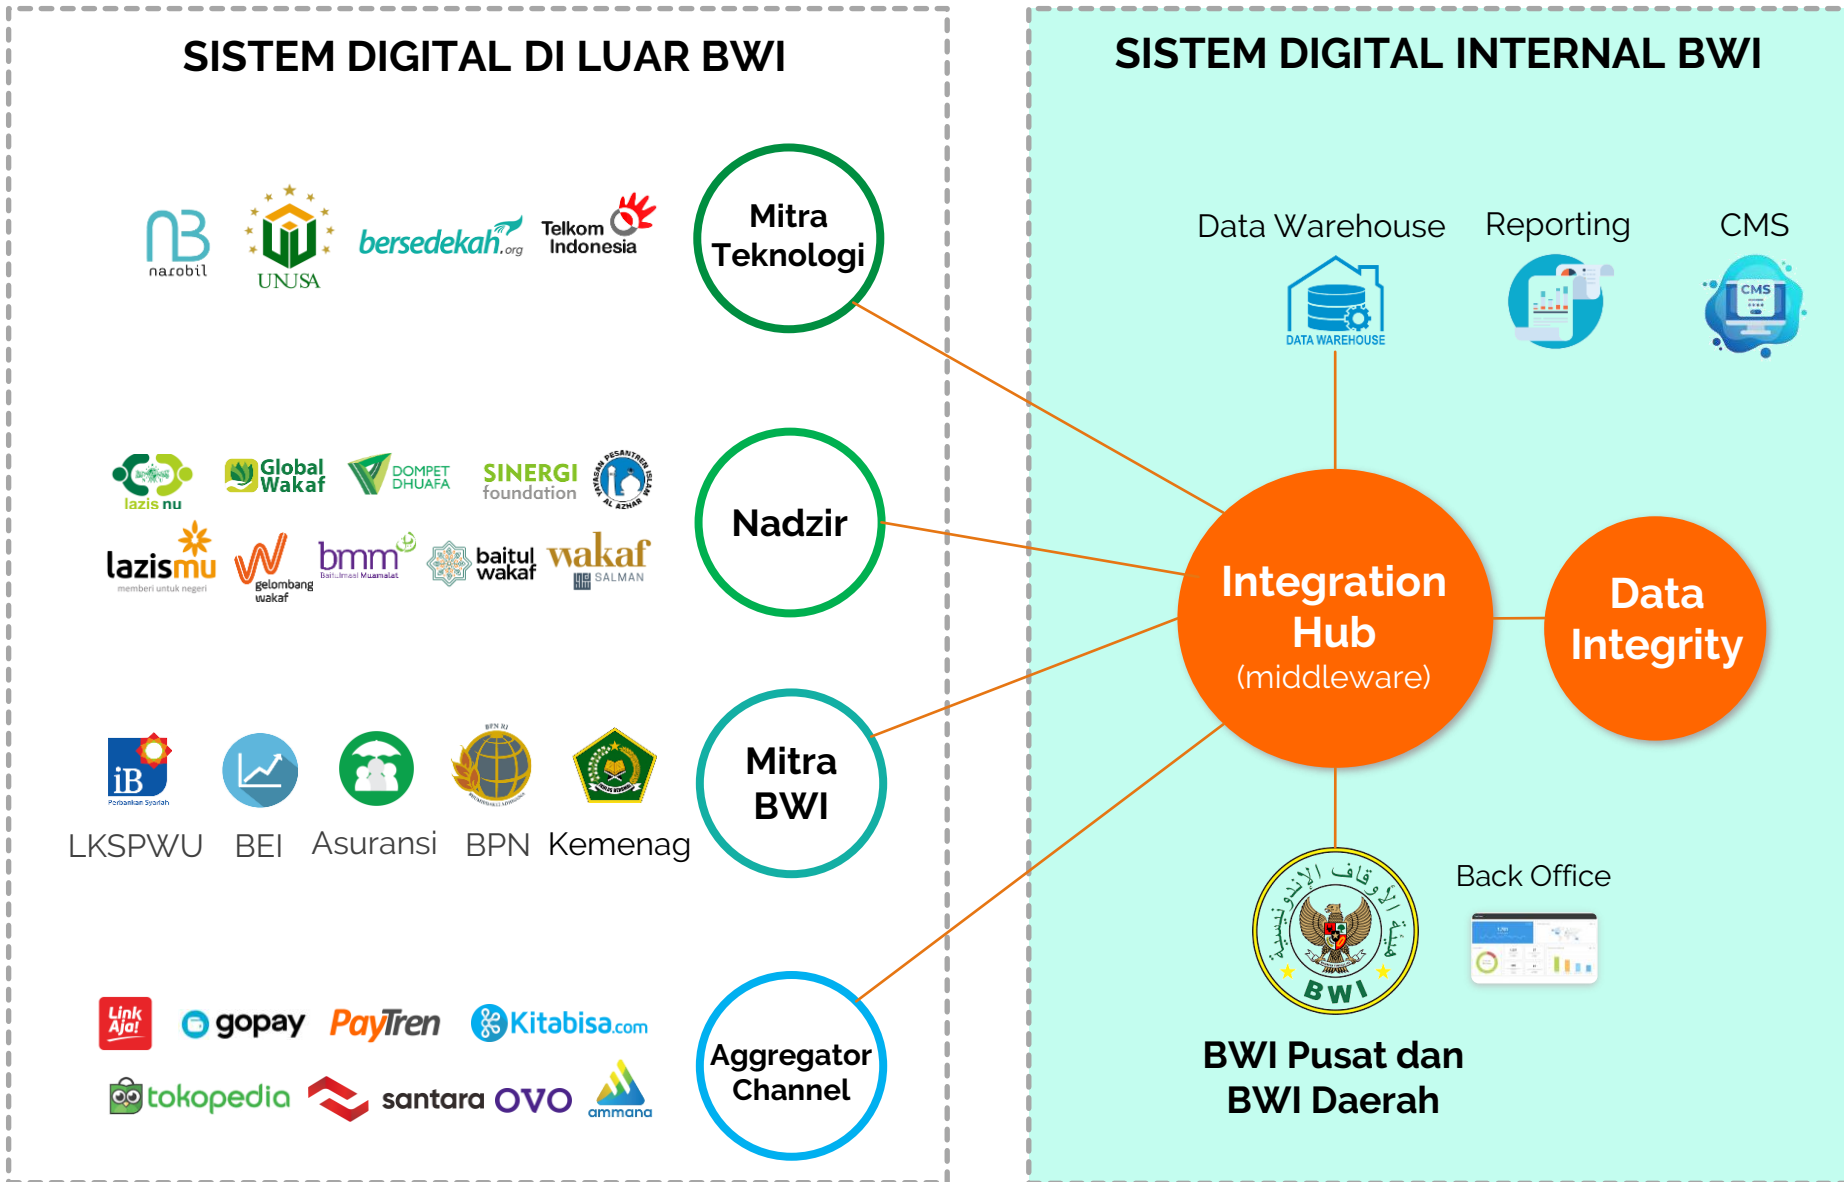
SISTEM DIGITAL DI LUAR BWI

nazobil UNUSA bersedekah.org Telkom Indonesia

Mitra Teknologi

lazis nu Global Wakaf DOMPET DHUAFA SINERGI foundation YAYASAN PESANTREN ISLAM AL AZHAR

lazismu memberi untuk negeri gelombang wakaf bmm Baitulmaal Muamalat baitul wakaf wakaf SALMAN

Nadzir

iB Perbankan Syariah

LKSPWU BEI Asuransi BPN Kemenag

Mitra BWI

LinkAja! gopay PayTren Kitabisa.com

tokopedia santara OVO ammana

Aggregator Channel

SISTEM DIGITAL INTERNAL BWI

Data Warehouse Reporting CMS

DATA WAREHOUSE

CMS

Integration Hub (middleware)

Data Integrity

Back Office

BWI

BWI Pusat dan BWI Daerah